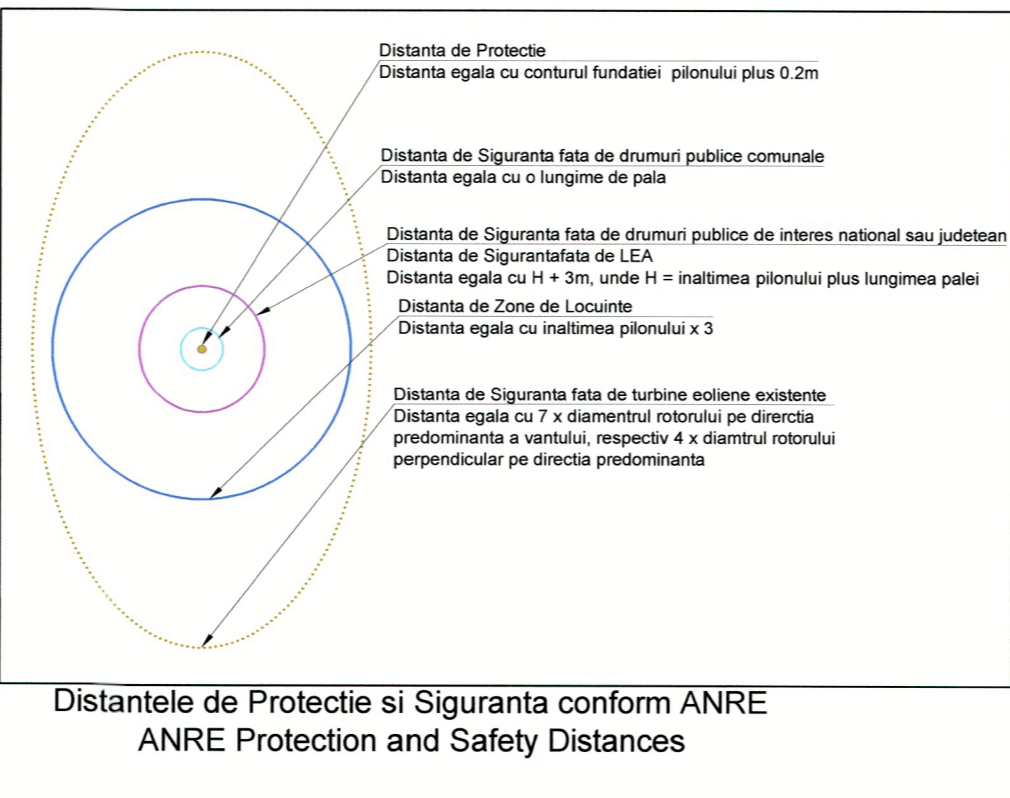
Distanta de Protectie
Distanta egala cu conturul fundatiei pilonului plus 0.2m

Distanta de Siguranta fata de drumuri publice comunale
Distanta egala cu o lungime de pala

Distanta de Siguranta fata de drumuri publice de interes national sau judetean
Distanta de Sigurantafata de LEA
Distanta egala cu H + 3m, unde H = inaltimea pilonului plus lungimea palei

Distanta de Zone de Locuinte
Distanta egala cu inaltimea pilonului x 3

Distanta de Siguranta fata de turbine eoliene existente
Distanta egala cu 7 x diamentrul rotorului pe direrctia predominanta a vantului, respectiv 4 x diamtrul rotorului perpendicular pe directia predominanta

Distantele de Protectie si Siguranta conform ANRE
ANRE Protection and Safety Distances